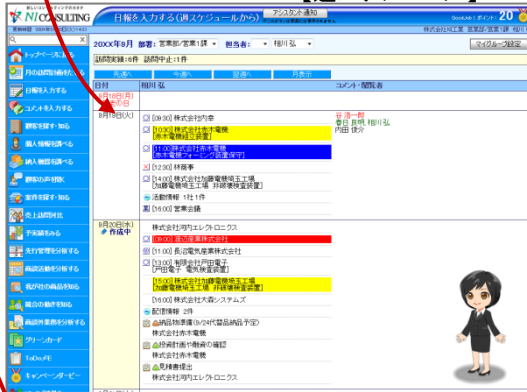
NI CONSULTING
日報を入力する(週スケジュールから)
アシスタント通知
GoodJob 1 ポイント 20
20XX年9月 部署: 営業部/営業1課 担当者: 相川 弘
マイグループ設定
訪問実績:8件 訪問中止:1件
先週へ 今週へ 記録へ 月表示
日付 相川 弘 コメント・閲覧者
8月18日(月)
8月19日(火)
株式会社河内商事
[09:30] 株式会社内容
[10:30] 株式会社赤木電機 [赤木電機経営調査]
[11:00] 株式会社赤木電機 [赤木電機フォーミング装置保守]
[12:00] 林商事
[14:00] 株式会社加藤電機埼玉工場 [加藤電機埼玉工場 非破壊検査装置]
活動情報 1社 1件
[16:00] 営業会議
平 浩一郎
日 良明 相川 弘
内田 俊介
8月20日(水) 作成中
株式会社河内エレクトロニクス
[09:00] 渡辺産業株式会社
[11:00] 長沼電気産業株式会社
[13:00] 戸田電子株式会社 [戸田電子 電気検査装置]
[15:00] 株式会社加藤電機埼玉工場 [加藤電機埼玉工場 非破壊検査装置]
[16:00] 株式会社大森システムズ
配信情報 2件
納品物準備(9/24代替品納品予定)
株式会社赤木電機
投資計画や融資の確認
株式会社赤木電機
見積書提出
株式会社河内エレクトロニクス
トップページに戻る
月の訪問計画を立てる
日報を入力する
コメントを入力する
顧客を探す・知る
個人情報を調べる
納入機器を調べる
顧客の声を探る
案件を探す・知る
売上訪問対比
予実績をみる
先行管理を分析する
商談活動を分析する
我が社の商品を知る
競合の動きを知る
商談外業務を分析する
グリーンカード
ToDoメモ
キャンペーンターゲット